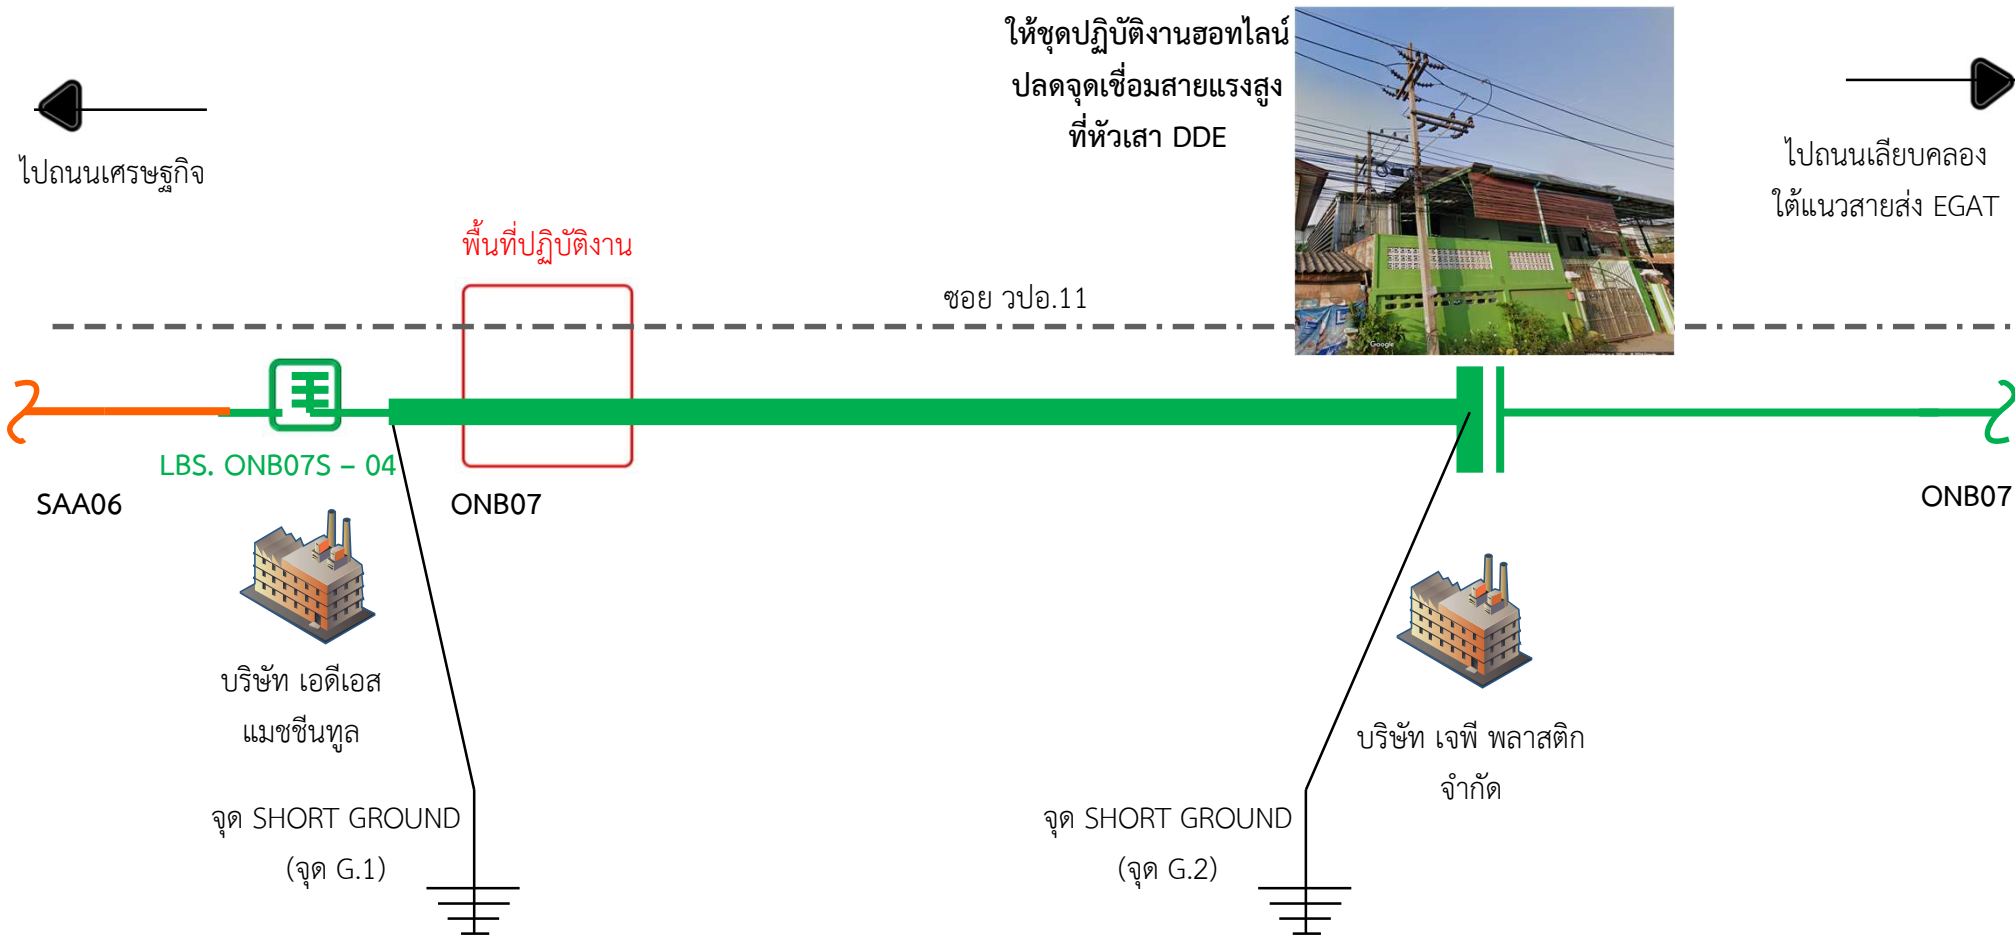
ให้ชุดปฏิบัติงานฮอทไลน์ ปลดจุดเชื่อมสายแรงสูง ที่หัวเสา DDE

ไปถนนเศรษฐกิจ

ไปถนนเลียบคลอง ใต้แนวสายส่ง EGAT

พื้นที่ปฏิบัติงาน

ซอย วปอ.11

Google

LBS. ONB07S – 04

SAA06

ONB07

ONB07

บริษัท เอดีเอส แมชชีนทูล

บริษัท เจพี พลาสติก จำกัด

จุด SHORT GROUND (จุด G.1)

จุด SHORT GROUND (จุด G.2)